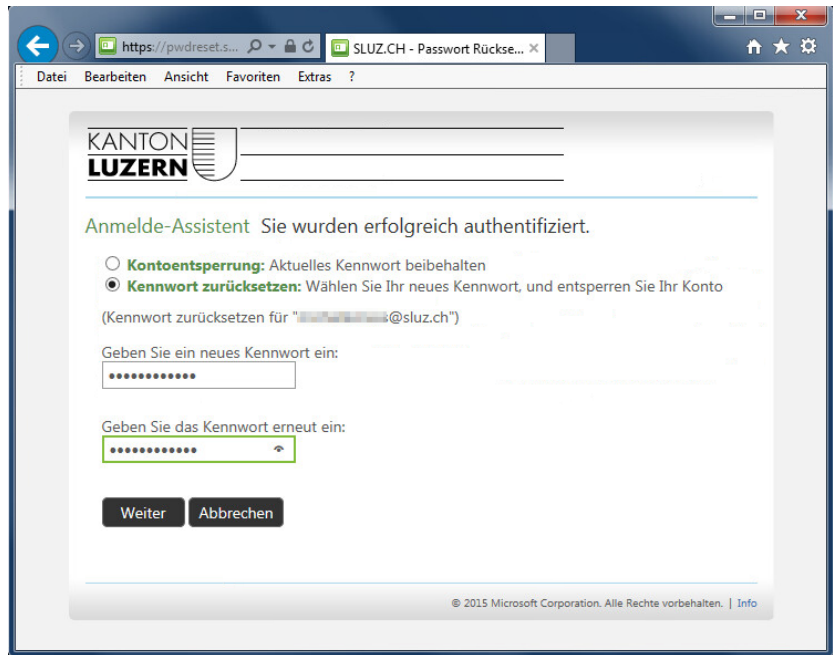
https://pwdreset.s...

SLUZ.CH - Passwort Rückse...

Datei Bearbeiten Ansicht Favoriten Extras ?

KANTON LUZERN

Anmelde-Assistent Sie wurden erfolgreich authentifiziert.

Kontoentsperrung: Aktuelles Kennwort beibehalten

Kennwort zurücksetzen: Wählen Sie Ihr neues Kennwort, und entsperren Sie Ihr Konto

(Kennwort zurücksetzen für "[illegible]@sluz.ch")

Geben Sie ein neues Kennwort ein:

•••••••••••••

Geben Sie das Kennwort erneut ein:

•••••••••••••

Weiter Abbrechen

© 2015 Microsoft Corporation. Alle Rechte vorbehalten. | Info